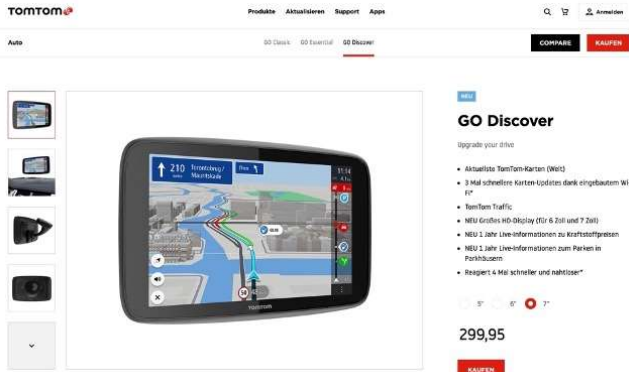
TOMTOM

Produkte Aktualisieren Support Apps

Anmelden

Auto

GO Classic GO Essential GO Discover

COMPARE

KAUFEN

210 m Tromsøy/Mautstade

TOMTOM

NEU

GO Discover

Upgrade your drive

• Aktualiste TomTom-Karten (Welt)
• 3 Mal schnellere Karten-Updates dank eingebautem Wi-Fi*
• TomTom Traffic
• NEU Großes HD-Display (für 6 Zoll und 7 Zoll)
• NEU 1 Jahr Live-Informationen zu Kraftstoffpreisen
• NEU 1 Jahr Live-Informationen zum Parken in Parkhäusern
• Reagiert 4 Mal schneller und nahtloser*

5" 6" 7"

299,95

KAUFEN